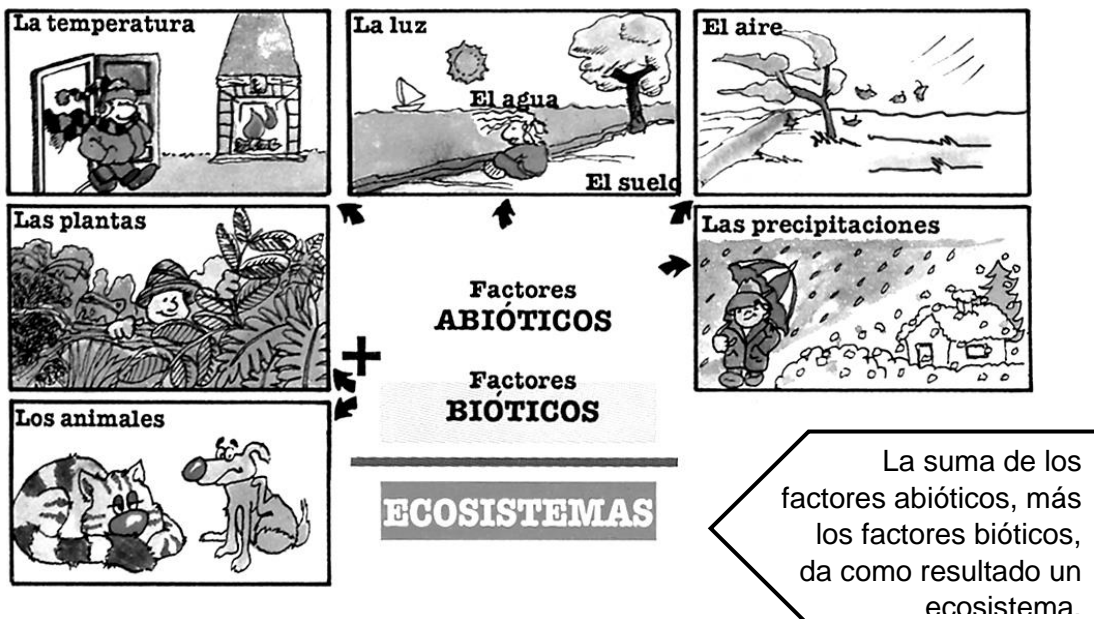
La temperatura

La luz

El agua

El suelo

El aire

Las plantas

Las precipitaciones

Factores
ABIÓTICOS

+

Factores
BIÓTICOS

Los animales

ECOSISTEMAS

La suma de los factores abióticos, más los factores bióticos, da como resultado un ecosistema.